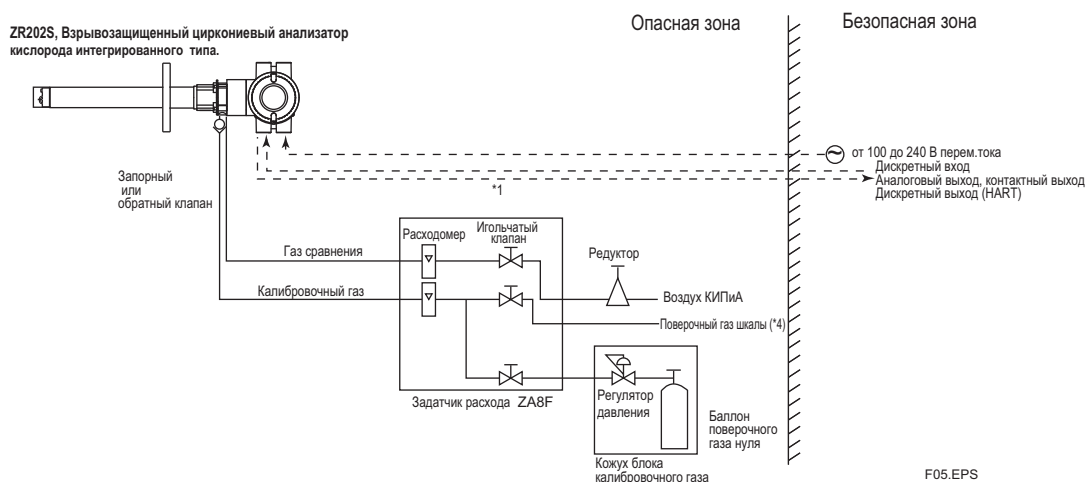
ZR202S, Взрывозащищенный циркониевый анализатор кислорода интегрированного типа.

Опасная зона

Безопасная зона

от 100 до 240 В перем.тока
Дискретный вход
Аналоговый выход, контактный выход
Дискретный выход (HART)

*1

Запорный
или
обратный клапан

Расходомер

Игольчатый клапан

Газ сравнения

Редуктор

Калибровочный газ

Воздух КИПиА

Поверочный газ шкалы (*4)

Регулятор давления

Задатчик расхода ZA8F

Баллон поверочного газа нуля

Кожух блока калибровочного газа

F05.EPS